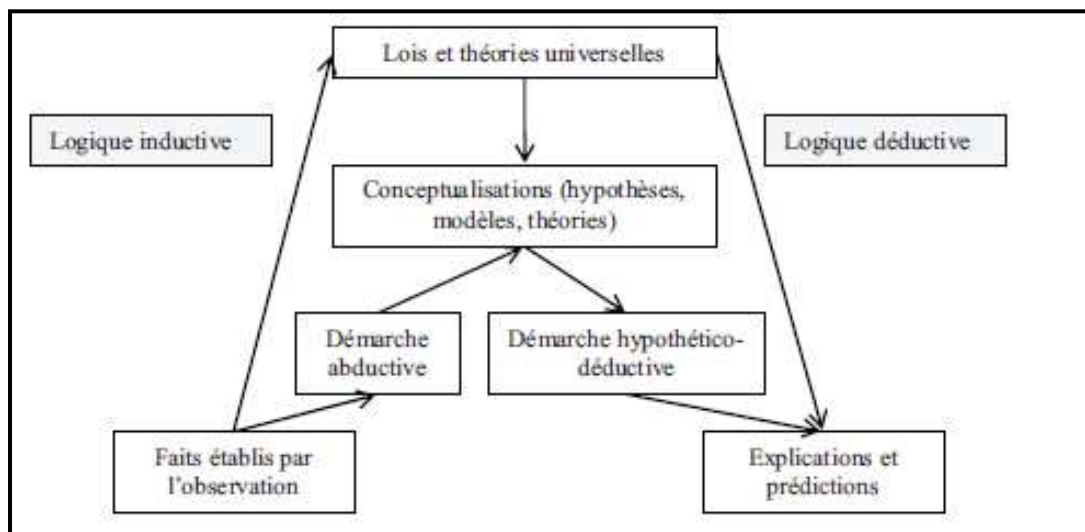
Lois et théories universelles

Logique inductive

Logique déductive

Conceptualisations (hypothèses, modèles, théories)

Démarche abductive

Démarche hypothético-déductive

Faits établis par l'observation

Explications et prédictions